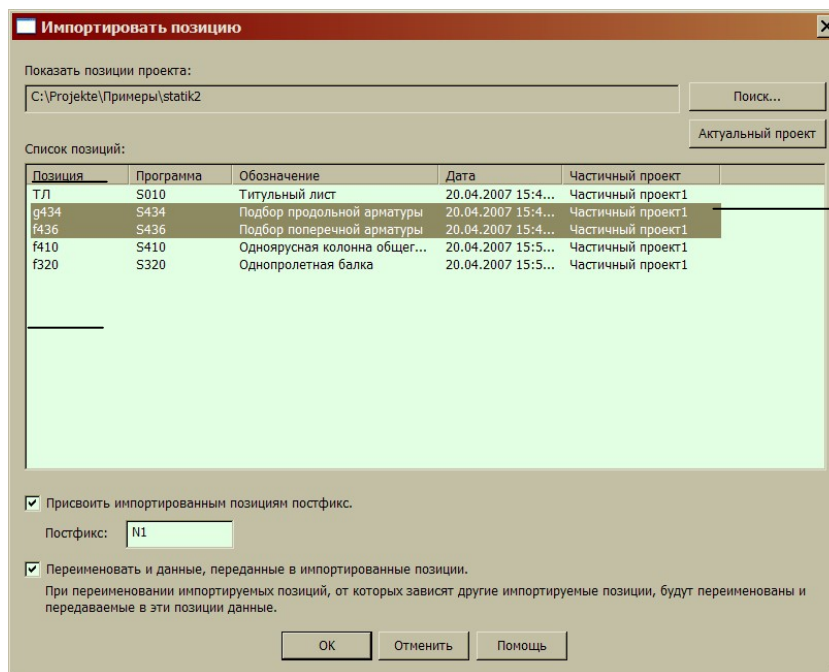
Импортировать позицию

Показать позиции проекта:

C:\Projekte\Примеры\statik2

Поиск...

Актуальный проект

Список позиций:

| Позиция | Программа | Обозначение | Дата | Частичный проект |
|---|---|---|---|---|
| ТЛ | S010 | Титульный лист | 20.04.2007 15:4... | Частичный проект1 |
| g434 | S434 | Подбор продольной арматуры | 20.04.2007 15:4... | Частичный проект1 |
| f436 | S436 | Подбор поперечной арматуры | 20.04.2007 15:4... | Частичный проект1 |
| f410 | S410 | Одноярусная колонна общег... | 20.04.2007 15:5... | Частичный проект1 |
| f320 | S320 | Однопролетная балка | 20.04.2007 15:5... | Частичный проект1 |

Присвоить импортированным позициям постфикс.

Постфикс: N1

Переименовать и данные, переданные в импортированные позиции.

При переименовании импортируемых позиций, от которых зависят другие импортируемые позиции, будут переименованы и передаваемые в эти позиции данные.

OK

Отменить

Помощь